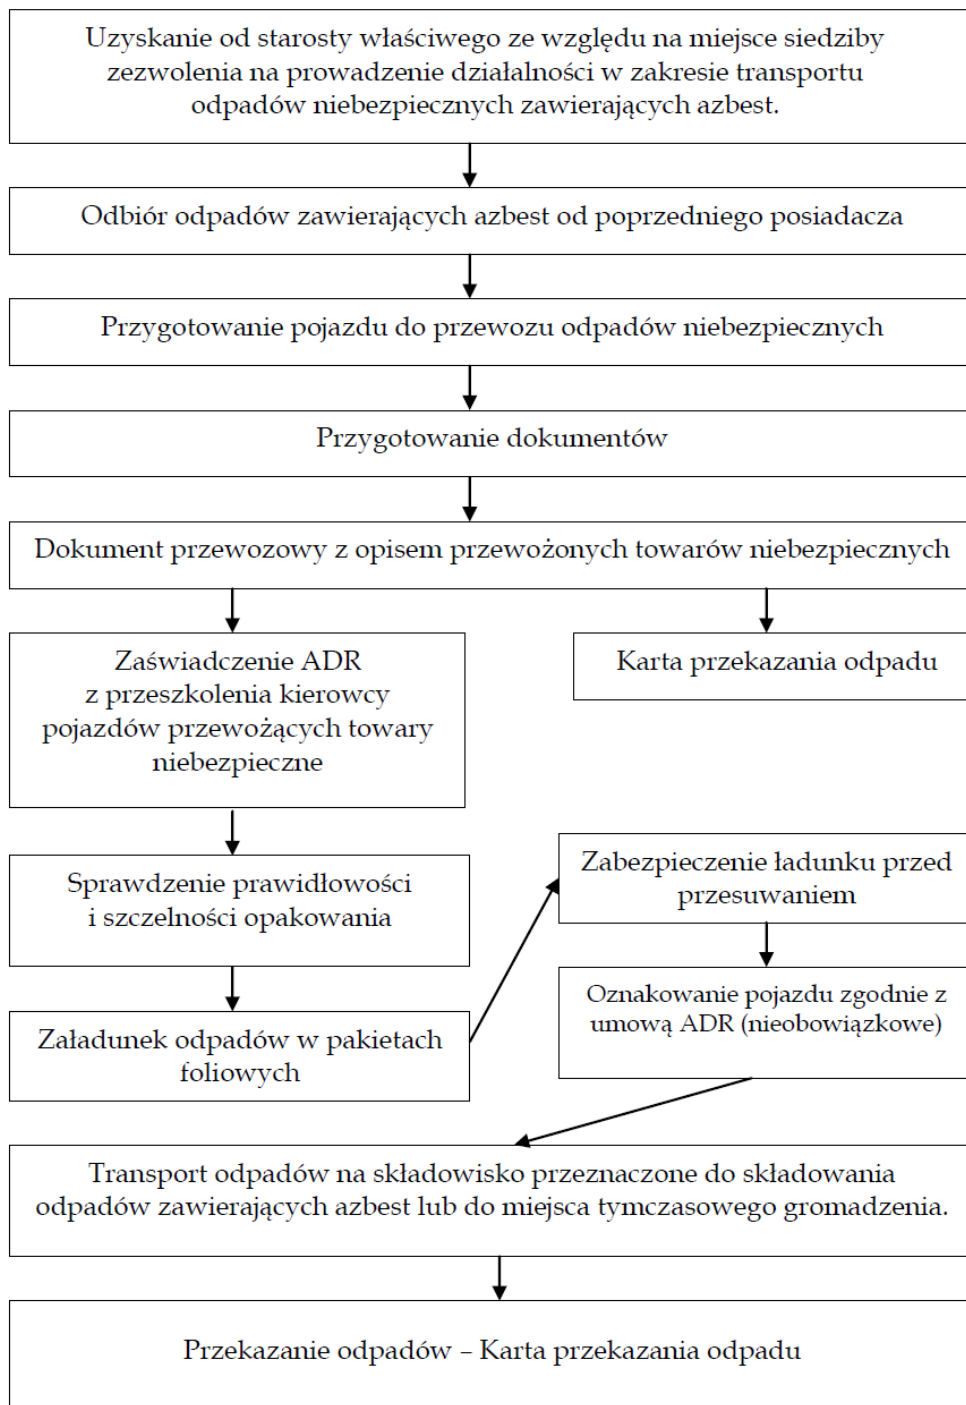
Uzyskanie od starosty właściwego ze względu na miejsce siedziby zezwolenia na prowadzenie działalności w zakresie transportu odpadów niebezpiecznych zawierających azbest.

Odbiór odpadów zawierających azbest od poprzedniego posiadacza

Przygotowanie pojazdu do przewozu odpadów niebezpiecznych

Przygotowanie dokumentów

Dokument przewozowy z opisem przewożonych towarów niebezpiecznych

Zaświadczenie ADR z przeszkolenia kierowcy pojazdów przewożących towary niebezpieczne

Karta przekazania odpadu

Sprawdzenie prawidłowości i szczelności opakowania

Załadunek odpadów w pakietach foliowych

Zabezpieczenie ładunku przed przesuwaniem

Oznakowanie pojazdu zgodnie z umową ADR (nieobowiązkowe)

Transport odpadów na składowisko przeznaczone do składowania odpadów zawierających azbest lub do miejsca tymczasowego gromadzenia.

Przekazanie odpadów – Karta przekazania odpadu